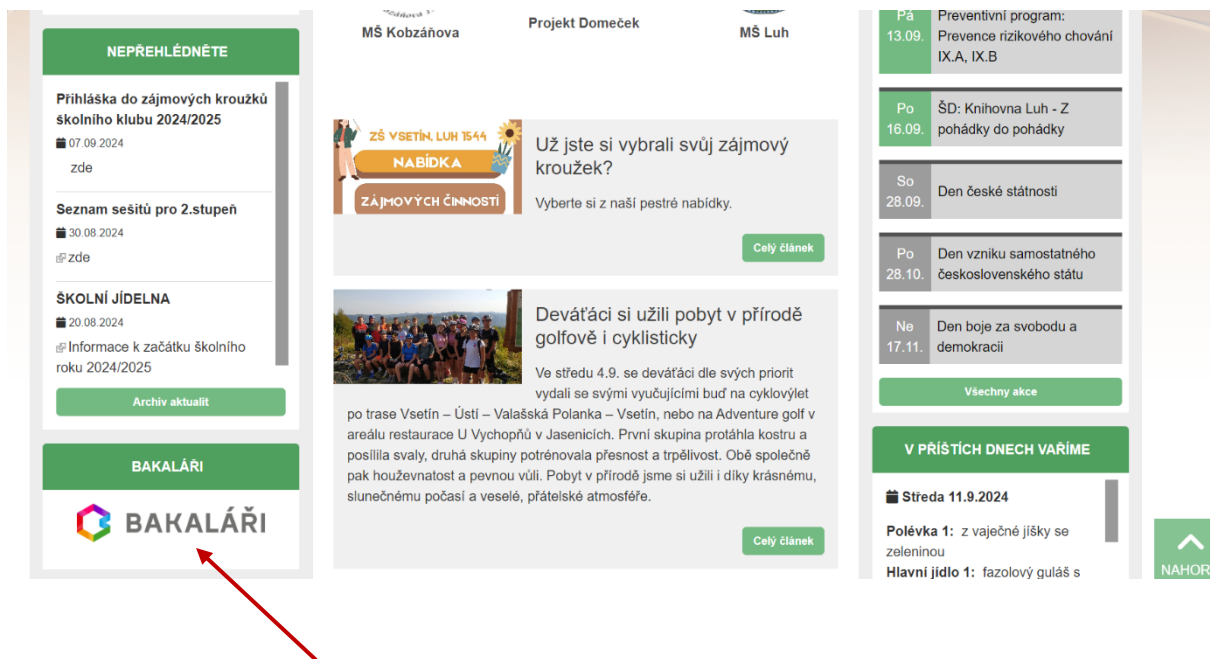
NEPŘEHLÉDNĚTE

Přihláška do zájmových kroužků školního klubu 2024/2025
07.09.2024
zde

Seznam sešitů pro 2.stupeň
30.08.2024
zde

ŠKOLNÍ JÍDELNA
20.08.2024
Informace k začátku školního roku 2024/2025

Archiv aktualit

BAKALÁŘI

BAKALÁŘI

MŠ Kobzáňova

Projekt Domeček

MŠ Luh

ZŠ VSETÍN, LUH 1544
NABÍDKA
ZÁJMOVÝCH ČINNOSTÍ

Už jste si vybrali svůj zájmový kroužek?

Vyberte si z naší pestré nabídky.

Celý článek

Deváťáci si užili pobyt v přírodě golfově i cyklisticky

Ve středu 4.9. se deváťáci dle svých priorit vydali se svými vyučujícími buď na cyklovýlet po trase Vsetín – Ústí – Valašská Polanka – Vsetín, nebo na Adventure golf v areálu restaurace U Vychopňů v Jasenicích. První skupina protáhla kostru a posílila svaly, druhá skupiny potrénovala přesnost a trpělivost. Obě společně pak houževnatost a pevnou vůli. Pobyt v přírodě jsme si užili i díky krásnému, slunečnému počasí a veselé, přátelské atmosféře.

Celý článek

Pá 13.09.
Preventivní program: Prevence rizikového chování IX.A, IX.B

Po 16.09.
ŠD: Knihovna Luh - Z pohádky do pohádky

So 28.09.
Den české státnosti

Po 28.10.
Den vzniku samostatného československého státu

Ne 17.11.
Den boje za svobodu a demokracii

Všechny akce

V PŘÍŠTÍCH DNECH VAŘÍME

Středa 11.9.2024

Polévka 1: z vaječné jíšky se zeleninou
Hlavní jídlo 1: fazolový guláš s

NAHOR